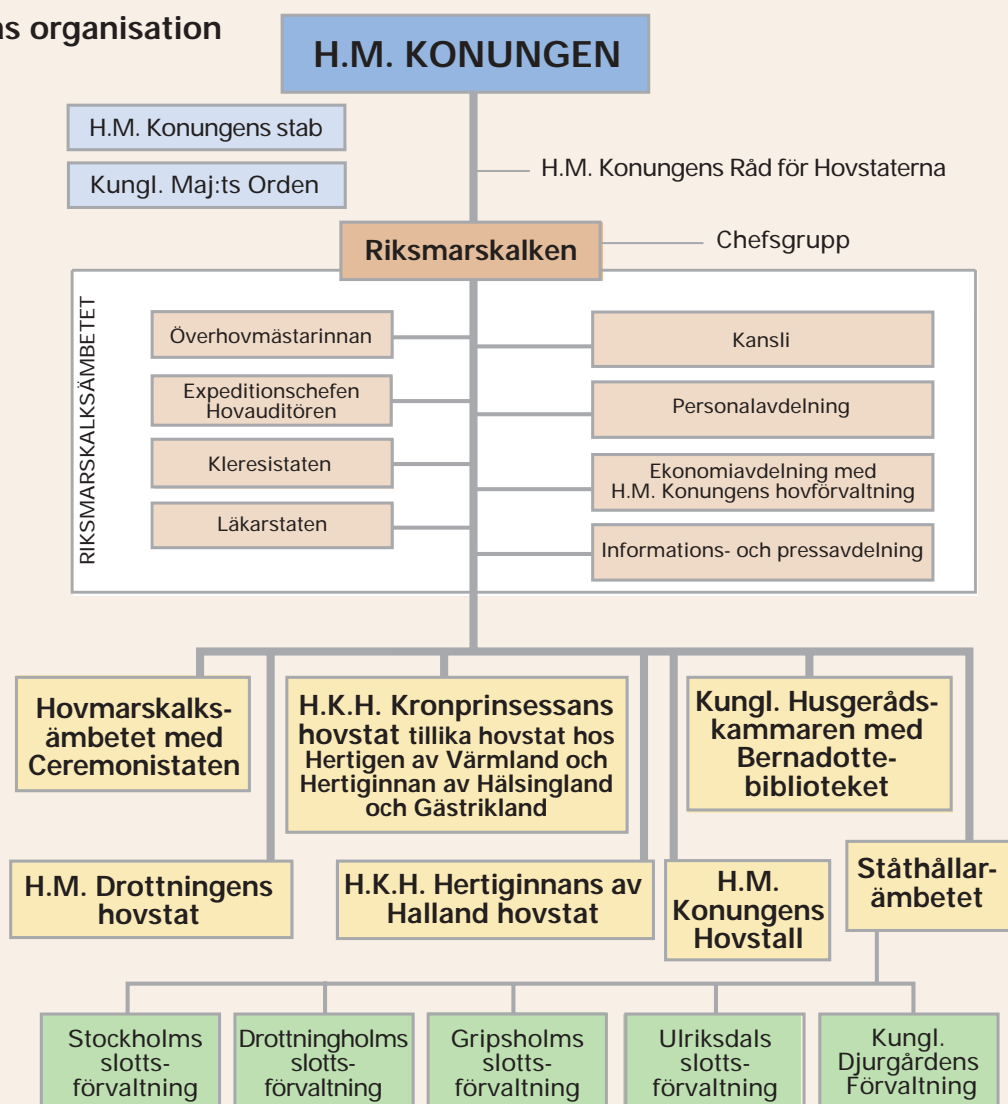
ns organisation

H.M. KONUNGEN

H.M. Konungens stab

Kungl. Maj:ts Orden

H.M. Konungens Råd för Hovstaterna

Riksmarskalken

Chefsgrupp

RIKSMARSKALKSÄMBETET

Överhovmästarinnan

Expeditionschefen Hovauditören

Kleresistaten

Läkarstaten

Kansli

Personalavdelning

Ekonomiavdelning med H.M. Konungens hovförvaltning

Informations- och pressavdelning

Hovmarskalksämbetet med Ceremonistaten

H.K.H. Kronprinsessans hovstat tillika hovstat hos Hertigen av Värmland och Hertiginnan av Hälsingland och Gästrikland

Kungl. Husgerådskammaren med Bernadottebiblioteket

H.M. Drottningens hovstat

H.K.H. Hertiginnans av Halland hovstat

H.M. Konungens Hovstall

Ståthållarämbetet

Stockholms slottsförvaltning

Drottningholms slottsförvaltning

Gripsholms slottsförvaltning

Ulriksdals slottsförvaltning

Kungl. Djurgårdens Förvaltning